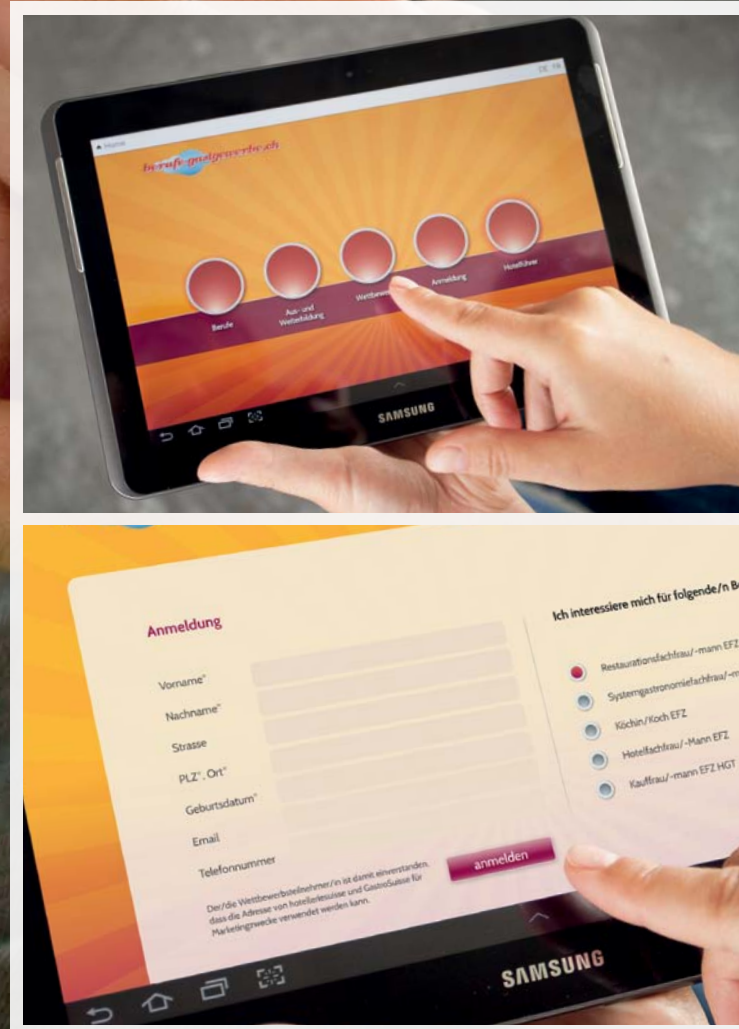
berufe-gastgewerbe.ch

Berufe

Aus- und Weiterbildung

Wettbewerb

Anmeldung

Hotelführer

SAMSUNG

Anmeldung

Vorname*

Nachname*

Strasse

PLZ*, Ort*

Geburtsdatum*

Email

Telefonnummer

Der/die Wettbewerbsteilnehmer/in ist damit einverstanden, dass die Adresse von hotelleriesuisse und GastroSuisse für Marketingzwecke verwendet werden kann.

anmelden

Ich interessiere mich für folgende/n Be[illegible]

Restaurationsfachfrau/-mann EFZ

Systemgastronomiefachfrau/-m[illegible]

Köchin/Koch EFZ

Hotelfachfrau/-Mann EFZ

Kauffrau/-mann EFZ HGT

SAMSUNG